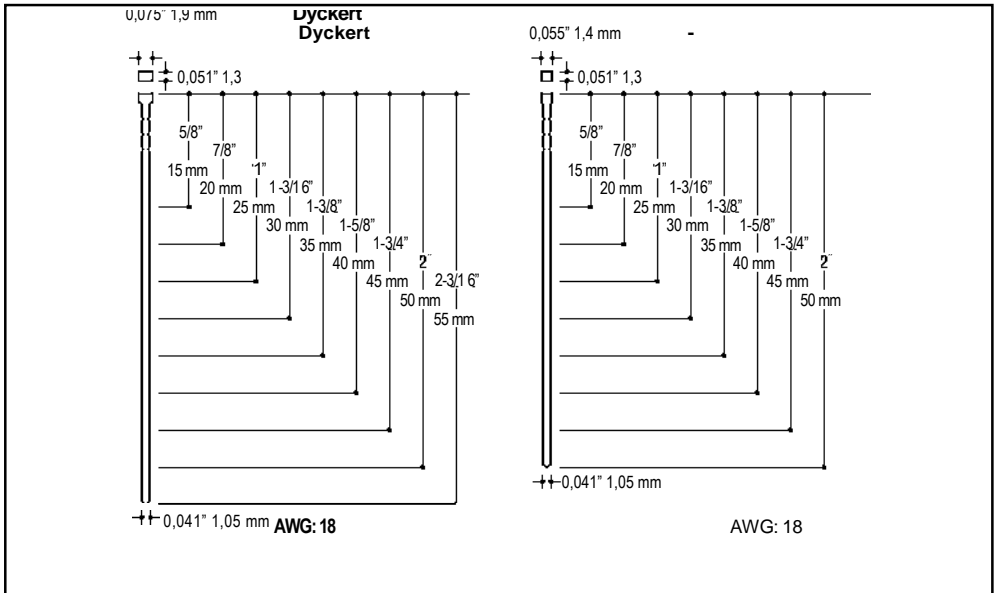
0,075" 1,9 mm Dyckert
Dyckert

0,051" 1,3

5/8"
15 mm
7/8"
20 mm
1"
25 mm
1-3/16"
30 mm
1-3/8"
35 mm
1-5/8"
40 mm
1-3/4"
45 mm
2"
50 mm
2-3/16"
55 mm

0,041" 1,05 mm AWG: 18

0,055" 1,4 mm -

0,051" 1,3

5/8"
15 mm
7/8"
20 mm
1"
25 mm
1-3/16"
30 mm
1-3/8"
35 mm
1-5/8"
40 mm
1-3/4"
45 mm
2"
50 mm

0,041" 1,05 mm

AWG: 18